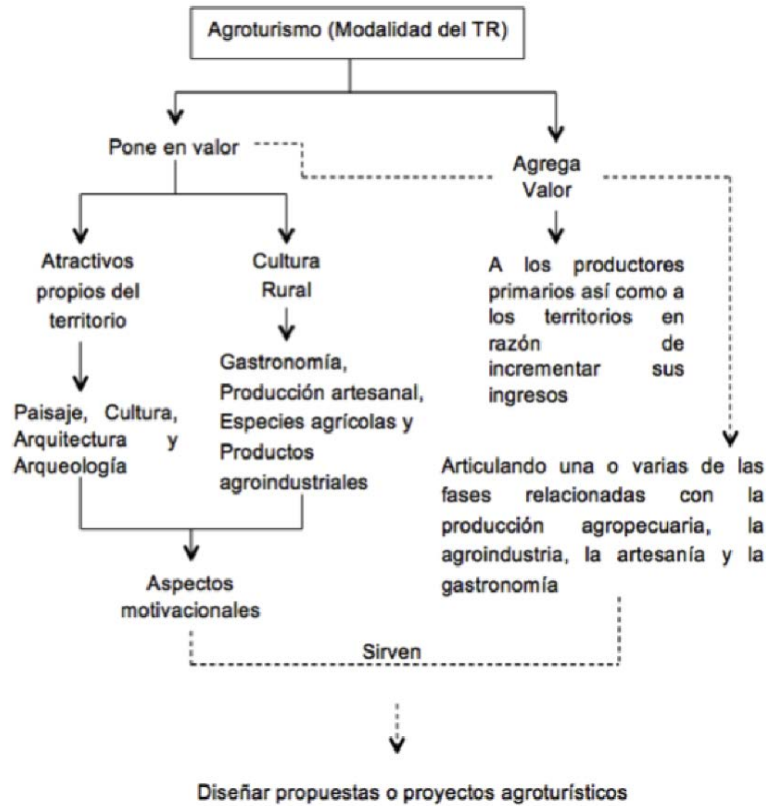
Agroturismo (Modalidad del TR)

Pone en valor

Agrega Valor

Atractivos propios del territorio

Cultura Rural

A los productores primarios así como a los territorios en razón de incrementar sus ingresos

Gastronomía, Producción artesanal, Especies agrícolas y Productos agroindustriales

Paisaje, Cultura, Arquitectura y Arqueología

Articulando una o varias de las fases relacionadas con la producción agropecuaria, la agroindustria, la artesanía y la gastronomía

Aspectos motivacionales

Sirven

Diseñar propuestas o proyectos agroturísticos